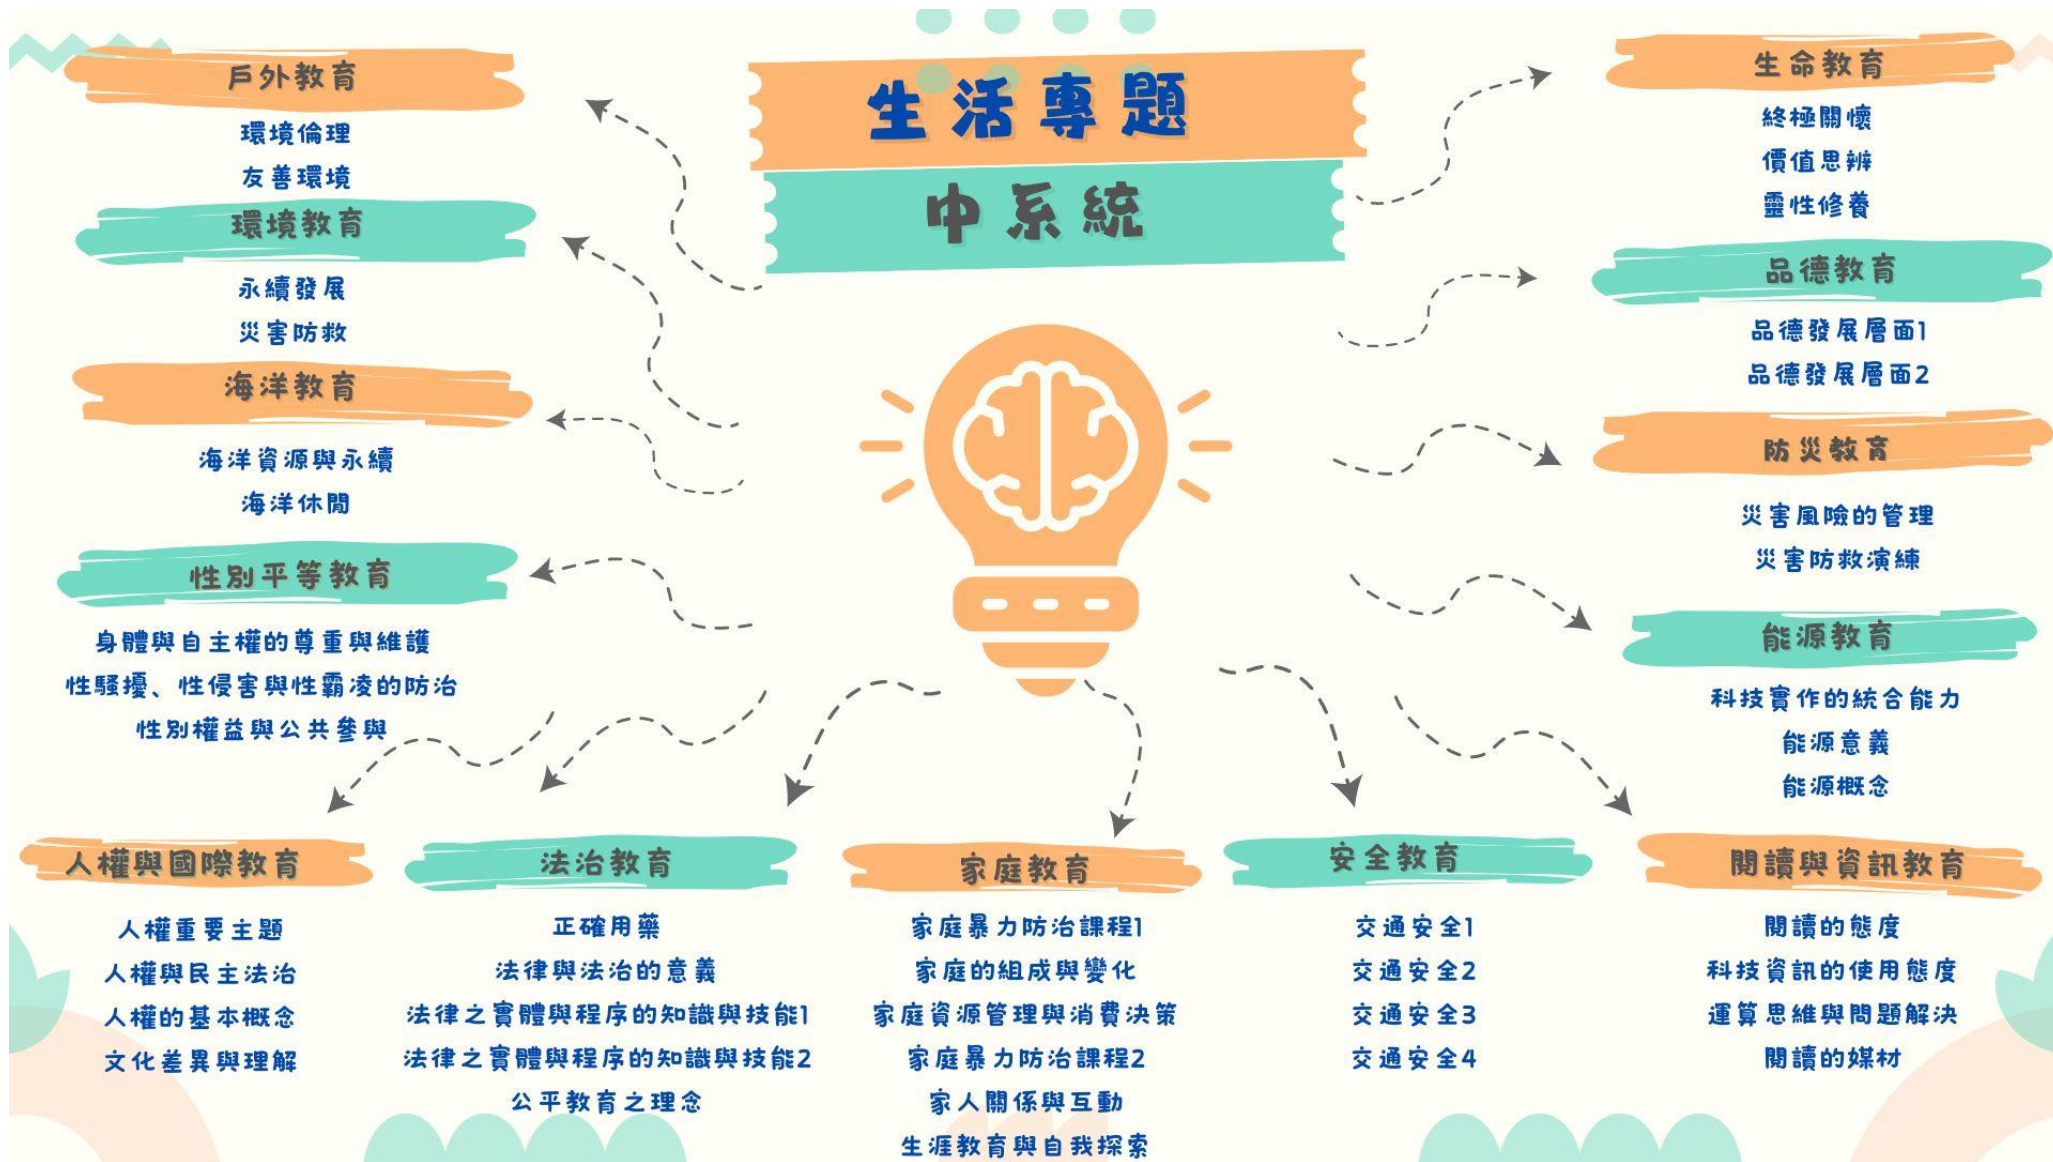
生活專題

中系統

戶外教育

環境倫理

友善環境

環境教育

永續發展

災害防救

海洋教育

海洋資源與永續

海洋休閒

性別平等教育

身體與自主權的尊重與維護

性騷擾、性侵害與性霸凌的防治

性別權益與公共參與

生命教育

終極關懷

價值思辨

靈性修養

品德教育

品德發展層面1

品德發展層面2

防災教育

災害風險的管理

災害防救演練

能源教育

科技實作的統合能力

能源意義

能源概念

人權與國際教育

人權重要主題

人權與民主法治

人權的基本概念

文化差異與理解

法治教育

正確用藥

法律與法治的意義

法律之實體與程序的知識與技能1

法律之實體與程序的知識與技能2

公平教育之理念

家庭教育

家庭暴力防治課程1

家庭的組成與變化

家庭資源管理與消費決策

家庭暴力防治課程2

家人關係與互動

生涯教育與自我探索

安全教育

交通安全1

交通安全2

交通安全3

交通安全4

閱讀與資訊教育

閱讀的態度

科技資訊的使用態度

運算思維與問題解決

閱讀的媒材